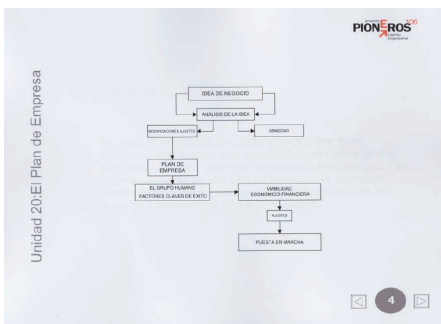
PIONEROS

Unidad 20:El Plan de Empresa

IDEA DE NEGOCIO

ANALISIS DE LA IDEA

MODIFICACIONES AJUSTES

ABANDONO

PLAN DE EMPRESA

EL GRUPO HUMANO FACTORES CLAVES DE EXITO

VIABILIDAD ECONOMICO-FINANCIERA

AJUSTES

PUESTA EN MARCHA

4